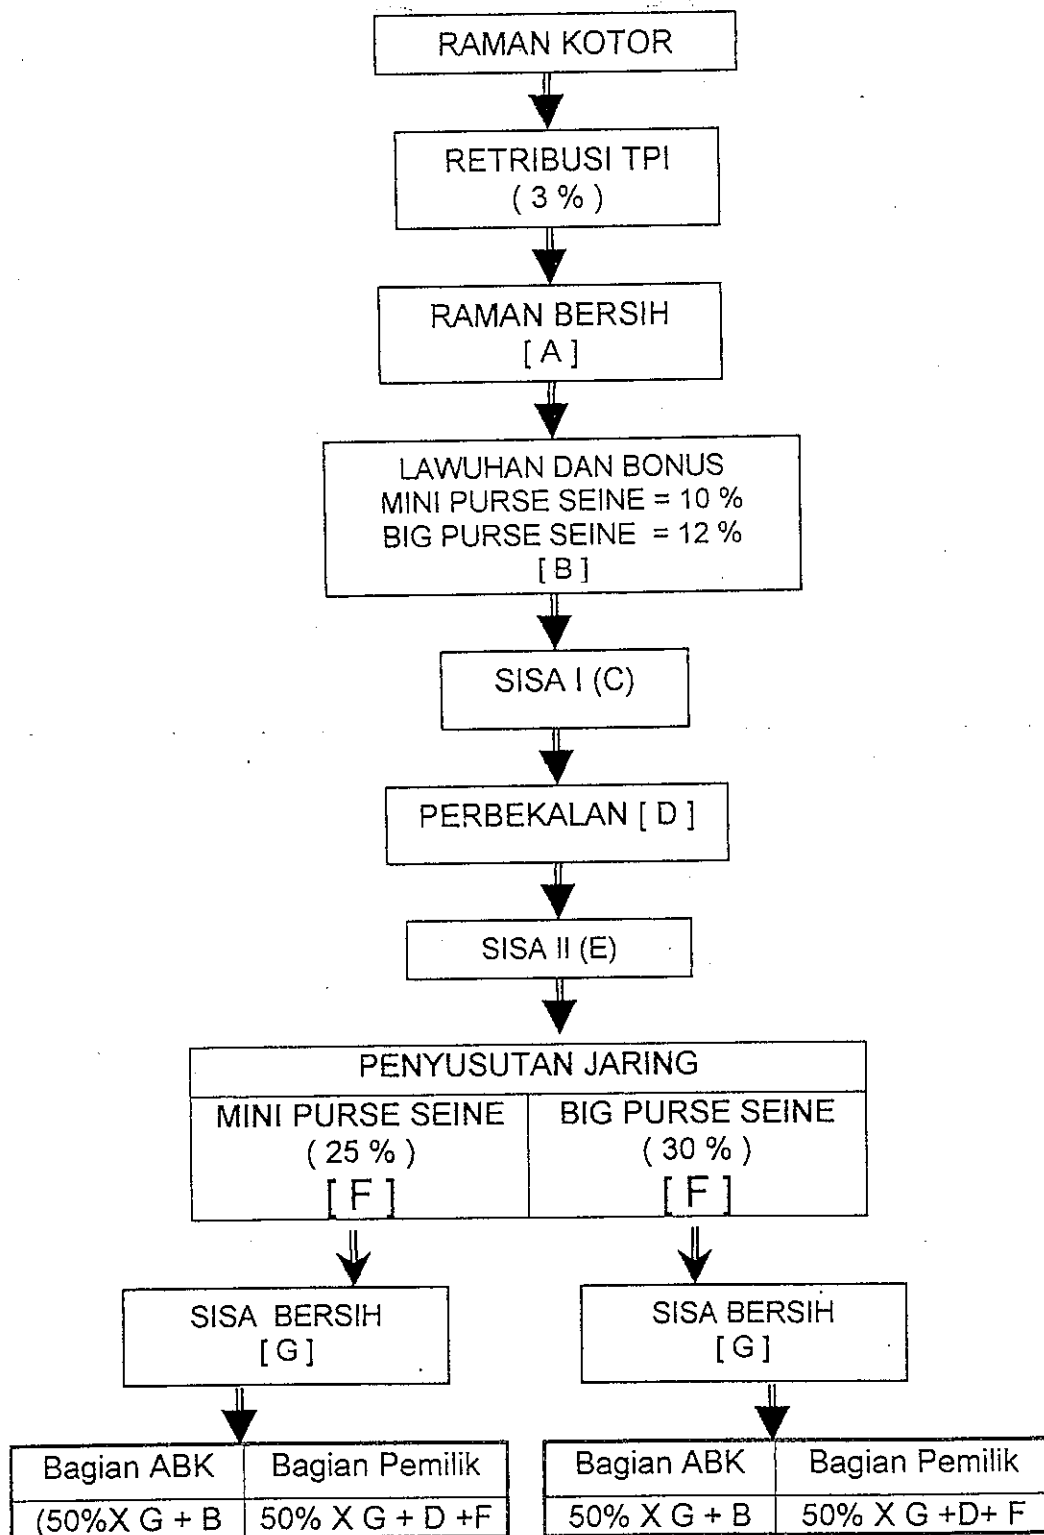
RAMAN KOTOR

RETRIBUSI TPI
( 3 % )

RAMAN BERSIH
[ A ]

LAWUHAN DAN BONUS
MINI PURSE SEINE = 10 %
BIG PURSE SEINE = 12 %
[ B ]

SISA I (C)

PERBEKALAN [ D ]

SISA II (E)

| PENYUSUTAN JARING | |
|---|---|
| MINI PURSE SEINE ( 25 % ) [ F ] | BIG PURSE SEINE ( 30 % ) [ F ] |

SISA BERSIH
[ G ]

SISA BERSIH
[ G ]

| Bagian ABK | Bagian Pemilik |
|---|---|
| (50%X G + B | 50% X G + D +F |

| Bagian ABK | Bagian Pemilik |
|---|---|
| 50% X G + B | 50% X G +D+ F |